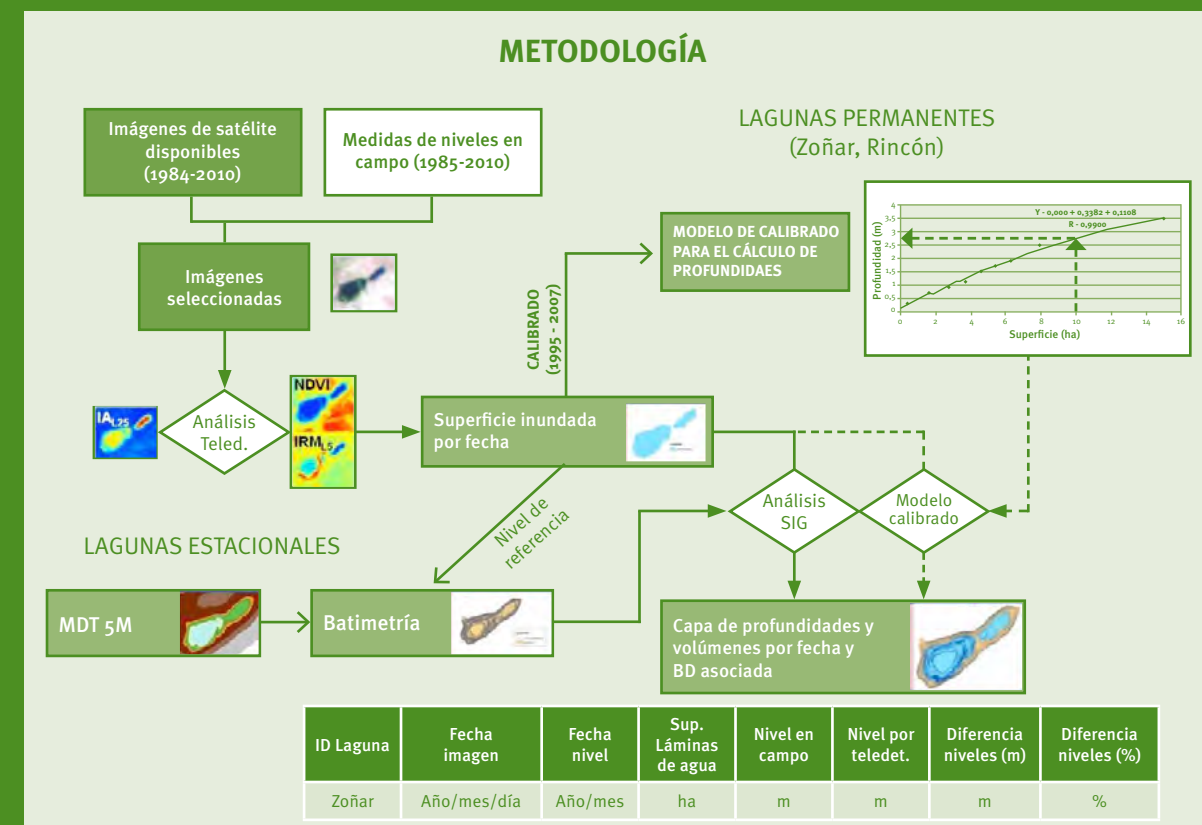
METODOLOGÍA

Imágenes de satélite disponibles (1984-2010)

Medidas de niveles en campo (1985-2010)

LAGUNAS PERMANENTES (Zoñar, Rincón)

Imágenes seleccionadas

MODELO DE CALIBRADO PARA EL CÁLCULO DE PROFUNDIDADES

CALIBRADO (1995 - 2007)

Y - 0,000 + 0,3382 + 0,1108
R - 0,9900

Profundidad (m)
Superficie (ha)

4
3,5
3
2,5
2
1,5
1
0,5
0
0 2 4 6 8 10 12 14 16

$IA_{L25}$

Análisis Teled.

NDVI

$IRM_{L5}$

Superficie inundada por fecha

Nivel de referencia

Análisis SIG

Modelo calibrado

LAGUNAS ESTACIONALES

MDT 5M

Batimetría

Capa de profundidades y volúmenes por fecha y BD asociada

| ID Laguna | Fecha imagen | Fecha nivel | Sup. Láminas de agua | Nivel en campo | Nivel por teledet. | Diferencia niveles (m) | Diferencia niveles (%) |
|---|---|---|---|---|---|---|---|
| Zoñar | Año/mes/día | Año/mes | ha | m | m | m | % |